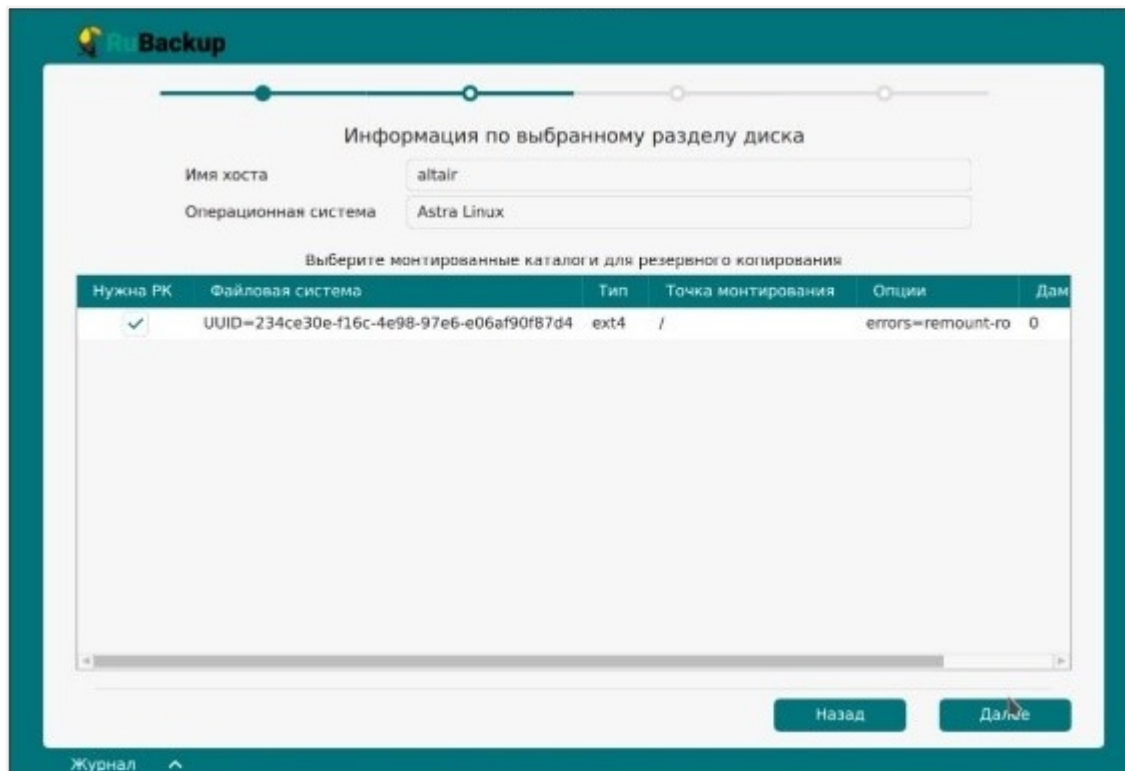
RuBackup

Информация по выбранному разделу диска

Имя хоста altair

Операционная система Astra Linux

Выберите монтированные каталоги для резервного копирования

| Нужна РК | Файловая система | Тип | Точка монтирования | Опции | Дам |
|---|---|---|---|---|---|
| ✓ | UUID=234ce30e-f16c-4e98-97e6-e06af90f87d4 | ext4 | / | errors=remount-ro | 0 |

Назад

Далее

Журнал